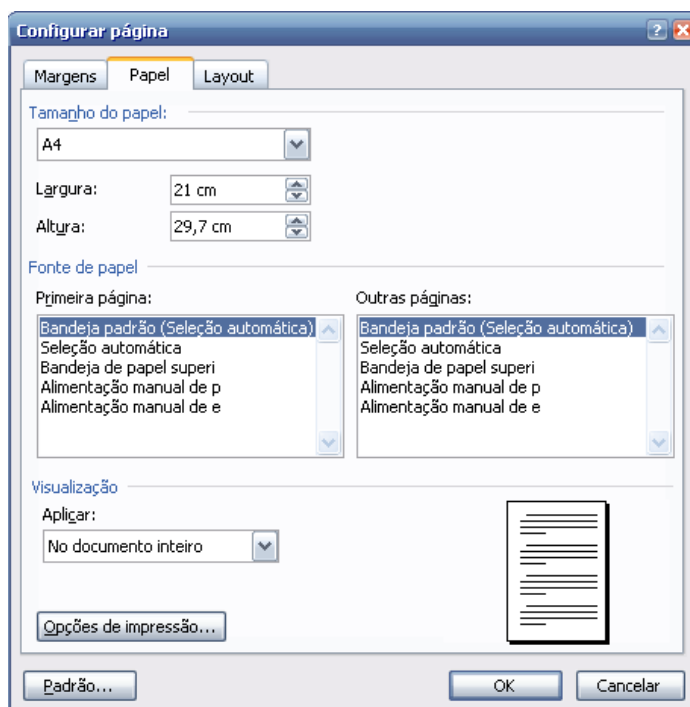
Configurar página

Margens | Papel | Layout

Tamanho do papel:

A4

Largura: 21 cm

Altura: 29,7 cm

Fonte de papel

Primeira página:

Bandeja padrão (Seleção automática)
Seleção automática
Bandeja de papel superi
Alimentação manual de p
Alimentação manual de e

Outras páginas:

Bandeja padrão (Seleção automática)
Seleção automática
Bandeja de papel superi
Alimentação manual de p
Alimentação manual de e

Visualização

Aplicar:

No documento inteiro

Opções de impressão...

Padrão...

OK

Cancelar